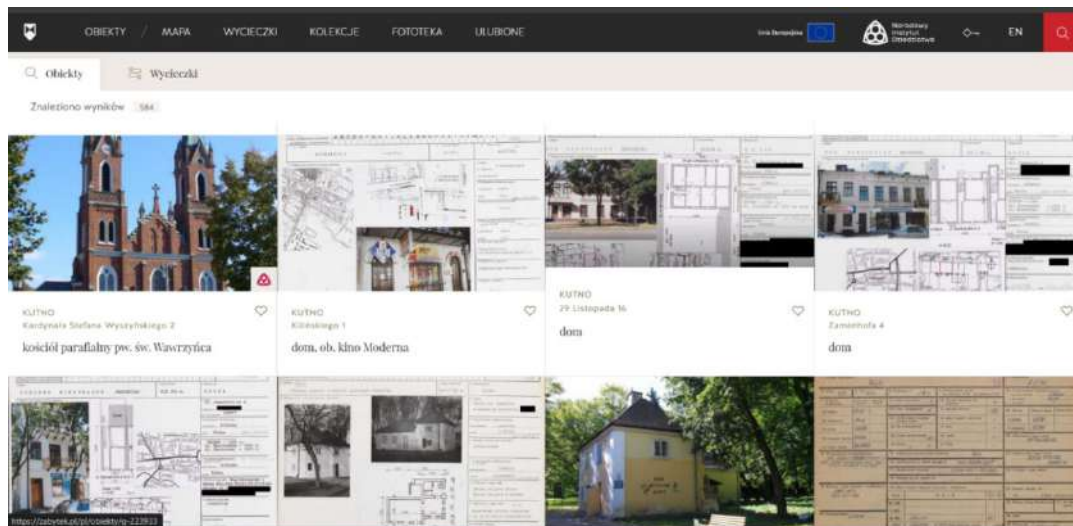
OBIEKTY / MAPA WYCIECZKI KOLEKCJE FOTOTEKA ULUBIONE

Unia Europejska

Narodowy Instytut Dziedzictwa

EN

Obiekty Wycieczki

Znaleziono wyników 584

KUTNO
Kardynała Stefana Wyszyńskiego 2
kościół parafialny pw. św. Wawrzyńca

KUTNO
Kilińskiego 1
dom, ob. kino Moderna

KUTNO
29 Listopada 16
dom

KUTNO
Zamenhofa 4
dom

https://zabytek.pl/pl/obiekty/g-223913